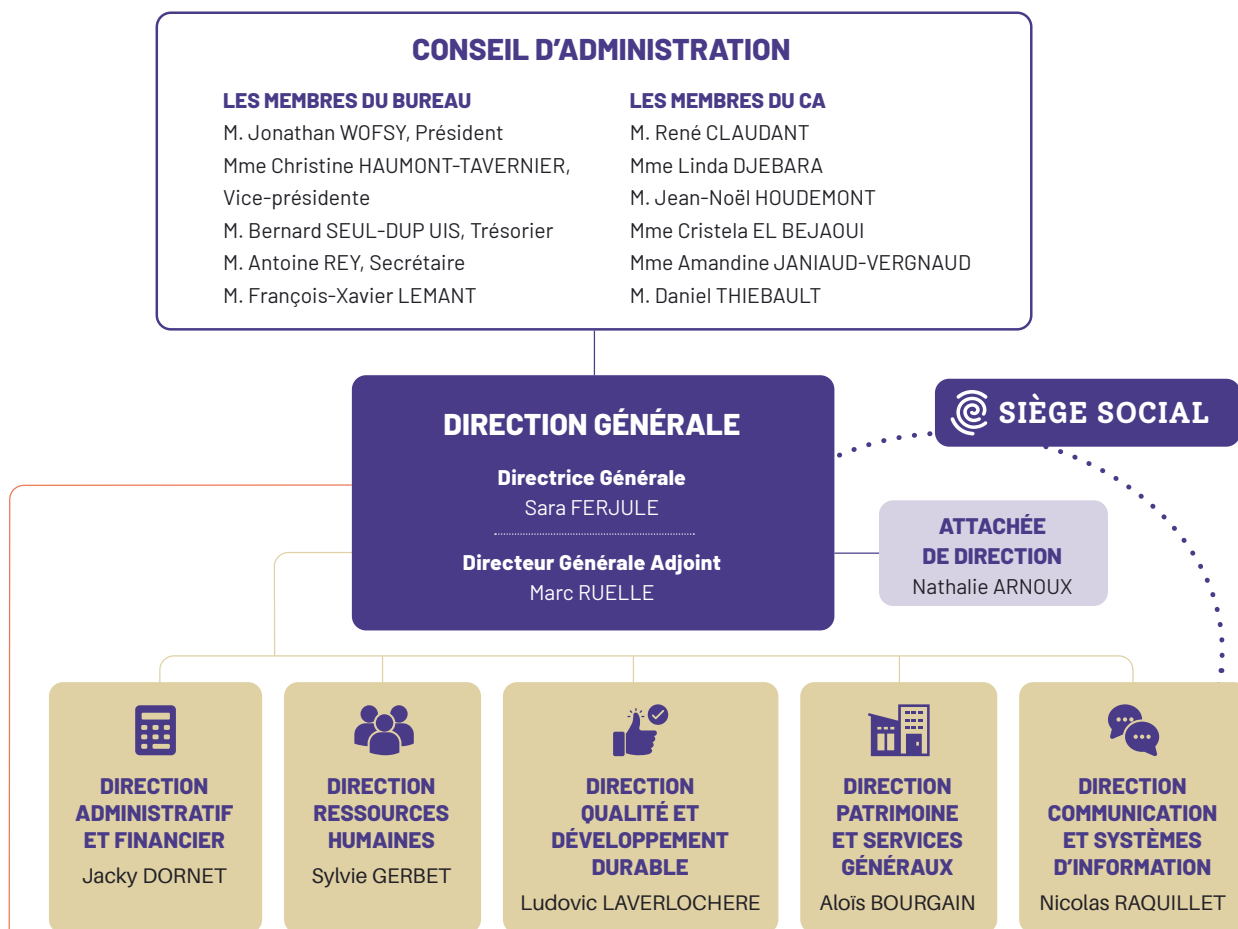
CONSEIL D'ADMINISTRATION

LES MEMBRES DU BUREAU
M. Jonathan WOFSY, Président
Mme Christine HAUMONT-TAVERNIER, Vice-présidente
M. Bernard SEUL-DUP UIS, Trésorier
M. Antoine REY, Secrétaire
M. François-Xavier LEMANT

LES MEMBRES DU CA
M. René CLAUDANT
Mme Linda DJEBARA
M. Jean-Noël HOUDEMONT
Mme Cristela EL BEJAOUI
Mme Amandine JANIAUD-VERGNAUD
M. Daniel THIEBAULT

DIRECTION GÉNÉRALE
Directrice Générale
Sara FERJULE
Directeur Générale Adjoint
Marc RUELLE

SIÈGE SOCIAL

ATTACHÉE DE DIRECTION
Nathalie ARNOUX

DIRECTION ADMINISTRATIF ET FINANCIER
Jacky DORNET

DIRECTION RESSOURCES HUMAINES
Sylvie GERBET

DIRECTION QUALITÉ ET DÉVELOPPEMENT DURABLE
Ludovic LAVERLOCHERE

DIRECTION PATRIMOINE ET SERVICES GÉNÉRAUX
Aloïs BOURGAIN

DIRECTION COMMUNICATION ET SYSTÈMES D'INFORMATION
Nicolas RAQUILLET